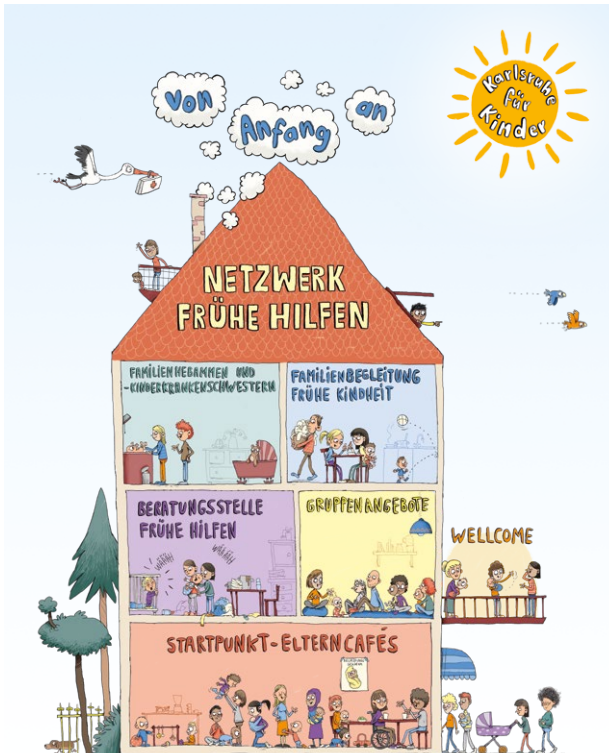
Von Anfang an

Karlsruhe für Kinder

NETZWERK FRÜHE HILFEN

FAMILIENHEBAMMEN UND -KINDERKRANKENSCHWESTERN

FAMILIENBEGLEITUNG FRÜHE KINDHEIT

BERATUNGSSTELLE FRÜHE HILFEN

WÄÄH WÄÄH

GRUPPENANGEBOTE

WELLCOME

STARTPUNKT-ELTERNCAFÉS